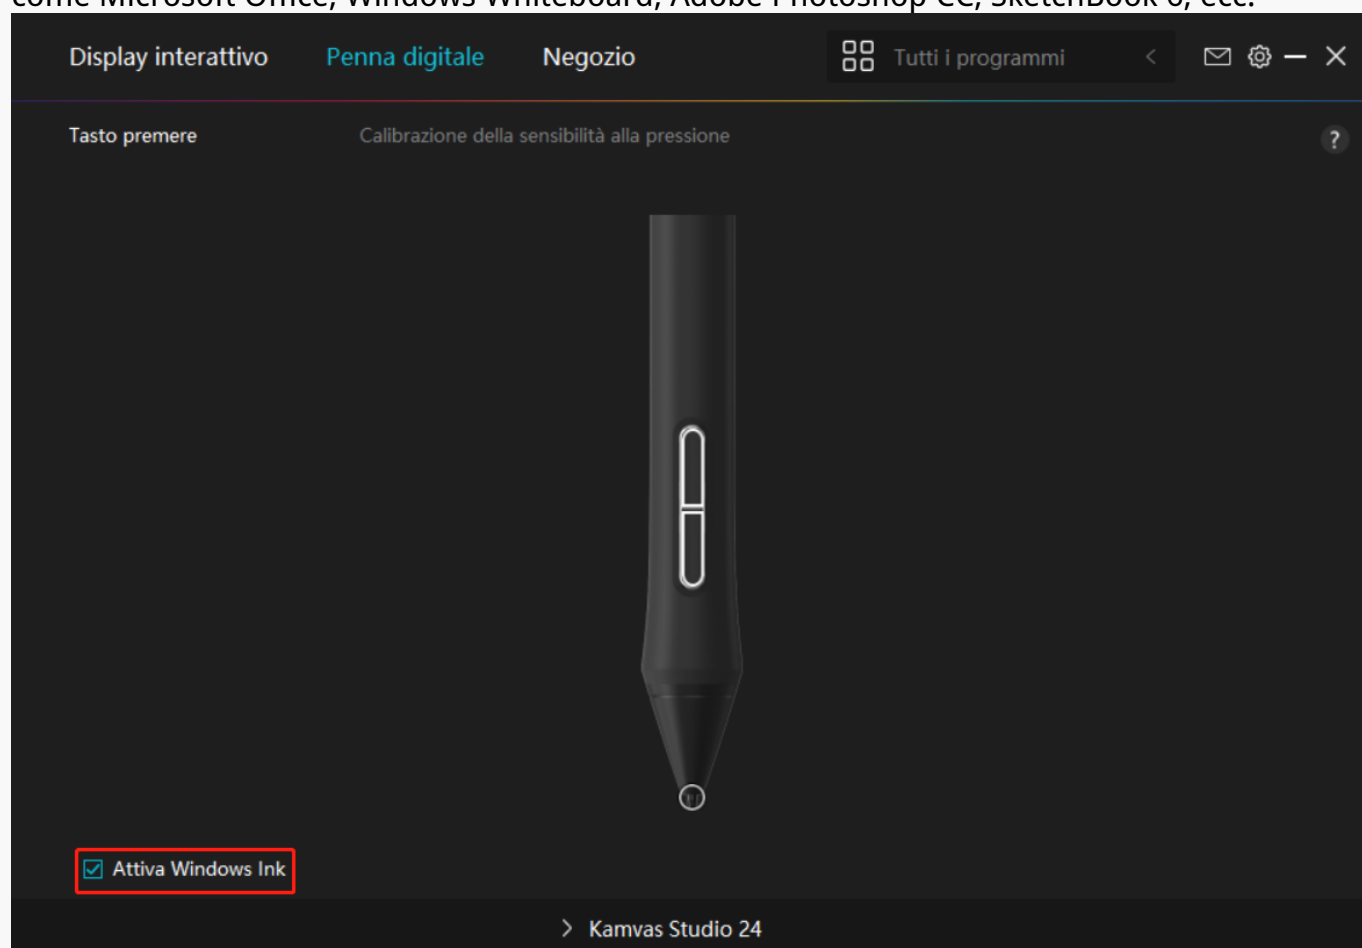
come Microsoft Office, Windows Whiteboard, Adobe Photoshop CC, SketchBook 8, ecc.

Display interattivo Penna digitale Negozio

Tutti i programmi

Tasto premere Calibrazione della sensibilità alla pressione

?

Attiva Windows Ink

Kamvas Studio 24